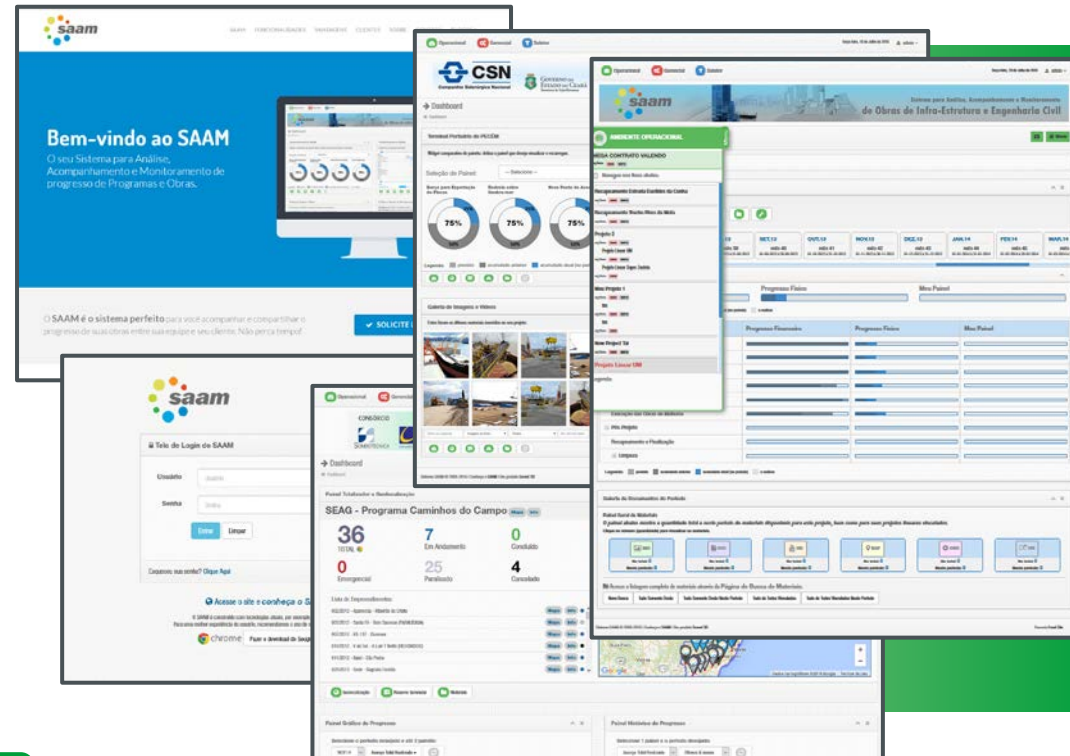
saam

Bem-vindo ao SAAM

O seu Sistema para Análise, Acompanhamento e Monitoramento de progresso de Programas e Obras.

O SAAM é o sistema perfeito para você acompanhar e compartilhar o progresso de suas obras entre sua equipe e seu cliente. Não perca tempo!

SOLICITE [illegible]

saam

Tela de Login do SAAM

Usuário

Senha

Entrar

Limpar

Esqueceu sua senha? Clique Aqui

Acesse o site e conheça o S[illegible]

chrome

Operacional

Gerencial

Sobre

CSN

Dashboard

Terminal Portuário do PECÉM

Seleção do Painel:

75%

75%

75%

Galeria de Imagens e Vídeos

saam

AMBIENTE OPERACIONAL

Projeto Linear SIM

Operacional

Gerencial

Dashboard

SEAG - Programa Caminhos do Campo

36
TOTAL

7
Em Andamento

0
Concluído

0
Emergencial

25
Paralisado

4
Cancelado

Progresso Financeiro

Progresso Físico

Meu Painel

Galeria de Documentos do Portfolio

Google